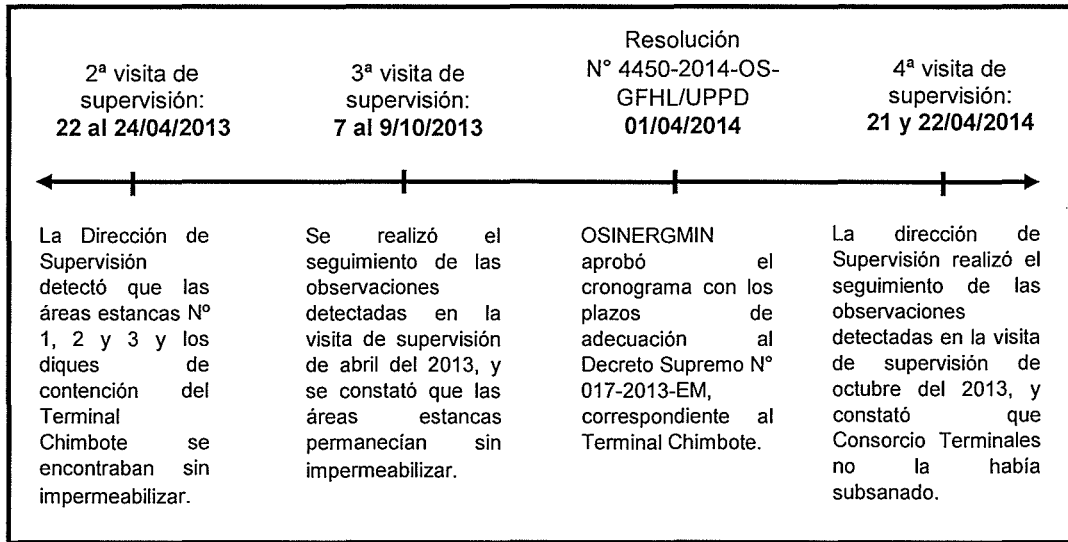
2ª visita de supervisión:
**22 al 24/04/2013**

3ª visita de supervisión:
**7 al 9/10/2013**

Resolución N° 4450-2014-OS-GFHL/UPPD
**01/04/2014**

4ª visita de supervisión:
**21 y 22/04/2014**

La Dirección de Supervisión detectó que las áreas estancas Nº 1, 2 y 3 y los diques de contención del Terminal Chimbote se encontraban sin impermeabilizar.

Se realizó el seguimiento de las observaciones detectadas en la visita de supervisión de abril del 2013, y se constató que las áreas estancas permanecían sin impermeabilizar.

OSINERGMIN aprobó el cronograma con los plazos de adecuación al Decreto Supremo N° 017-2013-EM, correspondiente al Terminal Chimbote.

La dirección de Supervisión realizó el seguimiento de las observaciones detectadas en la visita de supervisión de octubre del 2013, y constató que Consorcio Terminales no la había subsanado.